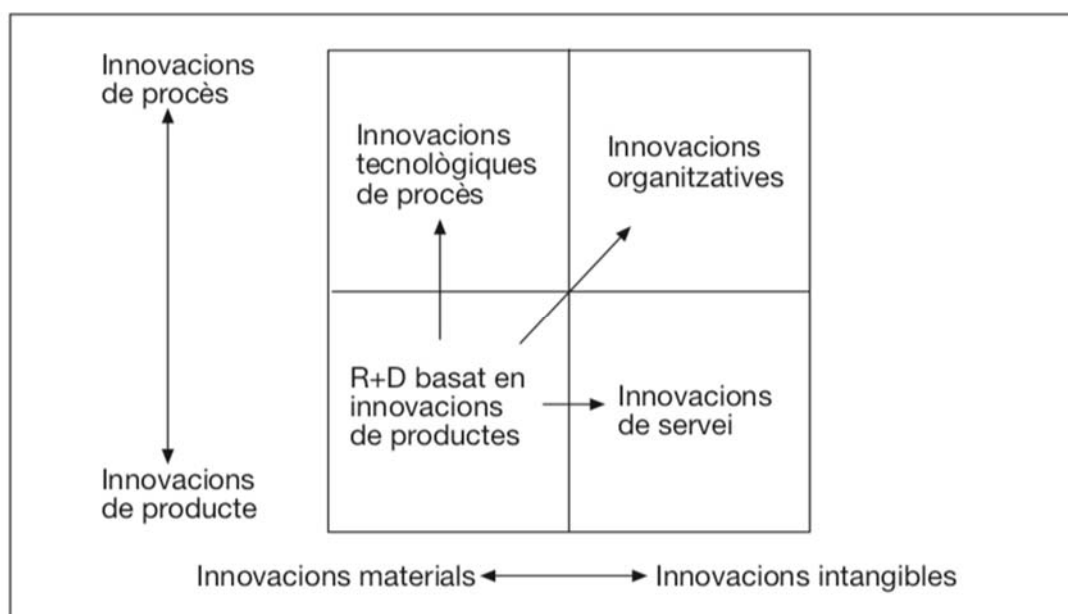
Innovacions de procès

Innovacions de producte

Innovacions tecnològiques de procès

Innovacions organitzatives

R+D basat en innovacions de productes

Innovacions de servei

Innovacions materials

Innovacions intangibles